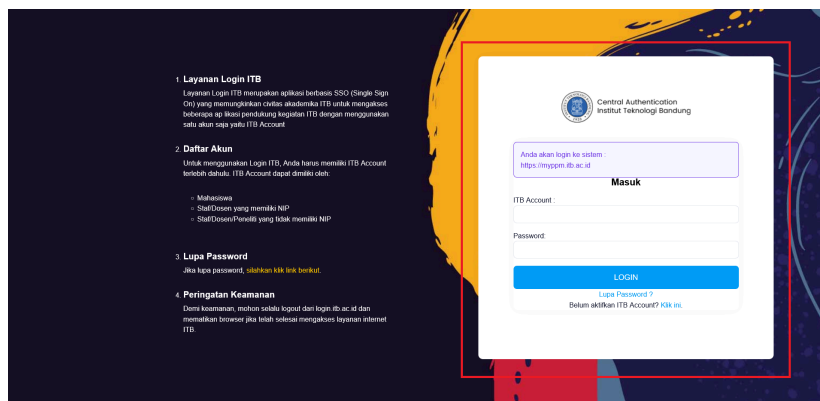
1. Layanan Login ITB

Layanan Login ITB merupakan aplikasi berbasis SSO (Single Sign On) yang memungkinkan civitas akademika ITB untuk mengakses beberapa ap ikasi pendukung kegiatan ITB dengan menggunakan satu akun saja yaitu ITB Account

2. Daftar Akun

Untuk menggunakan Login ITB, Anda harus memiliki ITB Account terlebih dahulu. ITB Account dapat dimiliki oleh:

- Mahasiswa
- Staf/Dosen yang memiliki NIP
- Staf/Dosen/Peneliti yang tidak memiliki NIP

3. Lupa Password

Jika lupa password, silahkan klik link berikut.

4. Peringatan Keamanan

Demi keamanan, mohon selalu logout dari login.itb.ac.id dan mematikan browser jika telah selesai mengakses layanan internet ITB.

Central Authentication
Institut Teknologi Bandung

Anda akan login ke sistem :
https://myppm.itb.ac.id

Masuk

ITB Account :

Password:

LOGIN

Lupa Password ?

Belum aktifkan ITB Account? Klik ini.